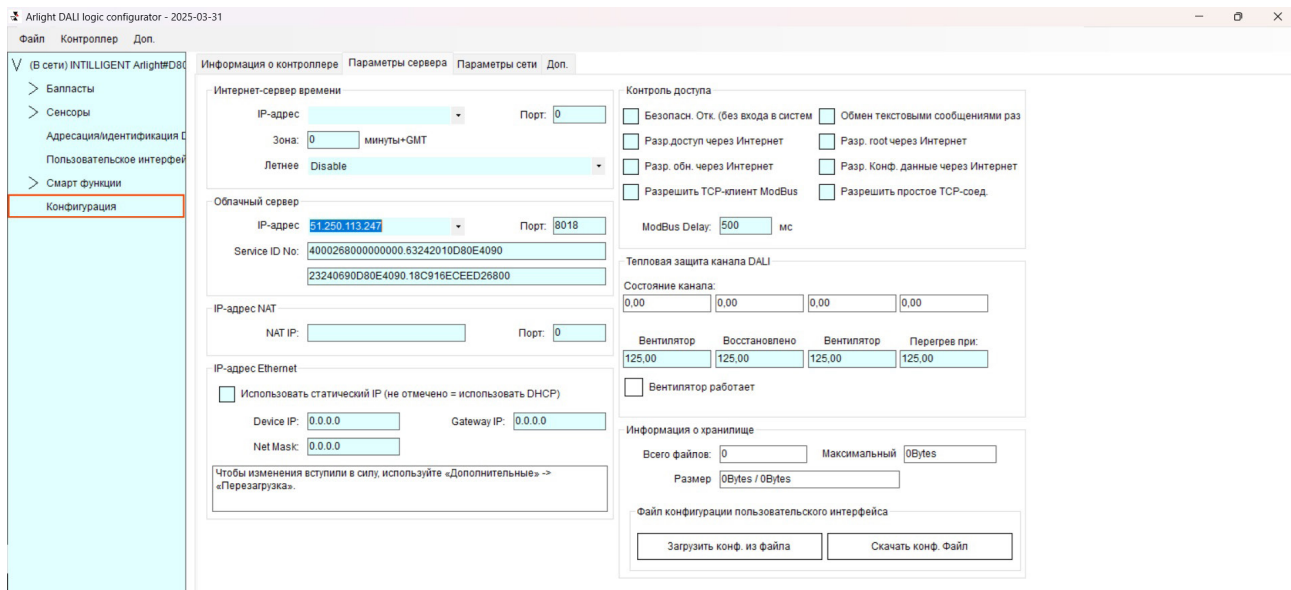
Arlight DALI logic configurator - 2025-03-31

Файл Контроллер Доп.

V (В сети) INTILLIGENT Arlight#D80
> Балласты
> Сенсоры
Адресация/идентификация D
Пользовательское интерфей
> Смарт функции
Конфигурация

Информация о контроллере | Параметры сервера | Параметры сети | Доп.

Интернет-сервер времени
IP-адрес
Порт: 0
Зона: 0 минуты+GMT
Летнее Disable

Облачный сервер
IP-адрес 51.250.113.247
Порт: 8018
Service ID No: 4000268000000000.63242010D80E4090
23240690D80E4090.18C916ECEED26800

IP-адрес NAT
NAT IP:
Порт: 0

IP-адрес Ethernet
Использовать статический IP (не отмечено = использовать DHCP)
Device IP: 0.0.0.0
Gateway IP: 0.0.0.0
Net Mask: 0.0.0.0
Чтобы изменения вступили в силу, используйте «Дополнительные» -> «Перезагрузка».

Контроль доступа
Безопасн. Отк. (без входа в систем
Обмен текстовыми сообщениями раз
Разр.доступ через Интернет
Разр. root через Интернет
Разр. обн. через Интернет
Разр. Конф. данные через Интернет
Разрешить TCP-клиент ModBus
Разрешить простое TCP-соед.
ModBus Delay: 500 мс

Тепловая защита канала DALI
Состояние канала:
0,00 0,00 0,00 0,00
Вентилятор Восстановлено Вентилятор Перегрев при:
125,00 125,00 125,00 125,00
Вентилятор работает

Информация о хранилище
Всего файлов: 0
Максимальный 0Bytes
Размер 0Bytes / 0Bytes

Файл конфигурации пользовательского интерфейса
Загрузить конф. из файла
Скачать конф. Файл